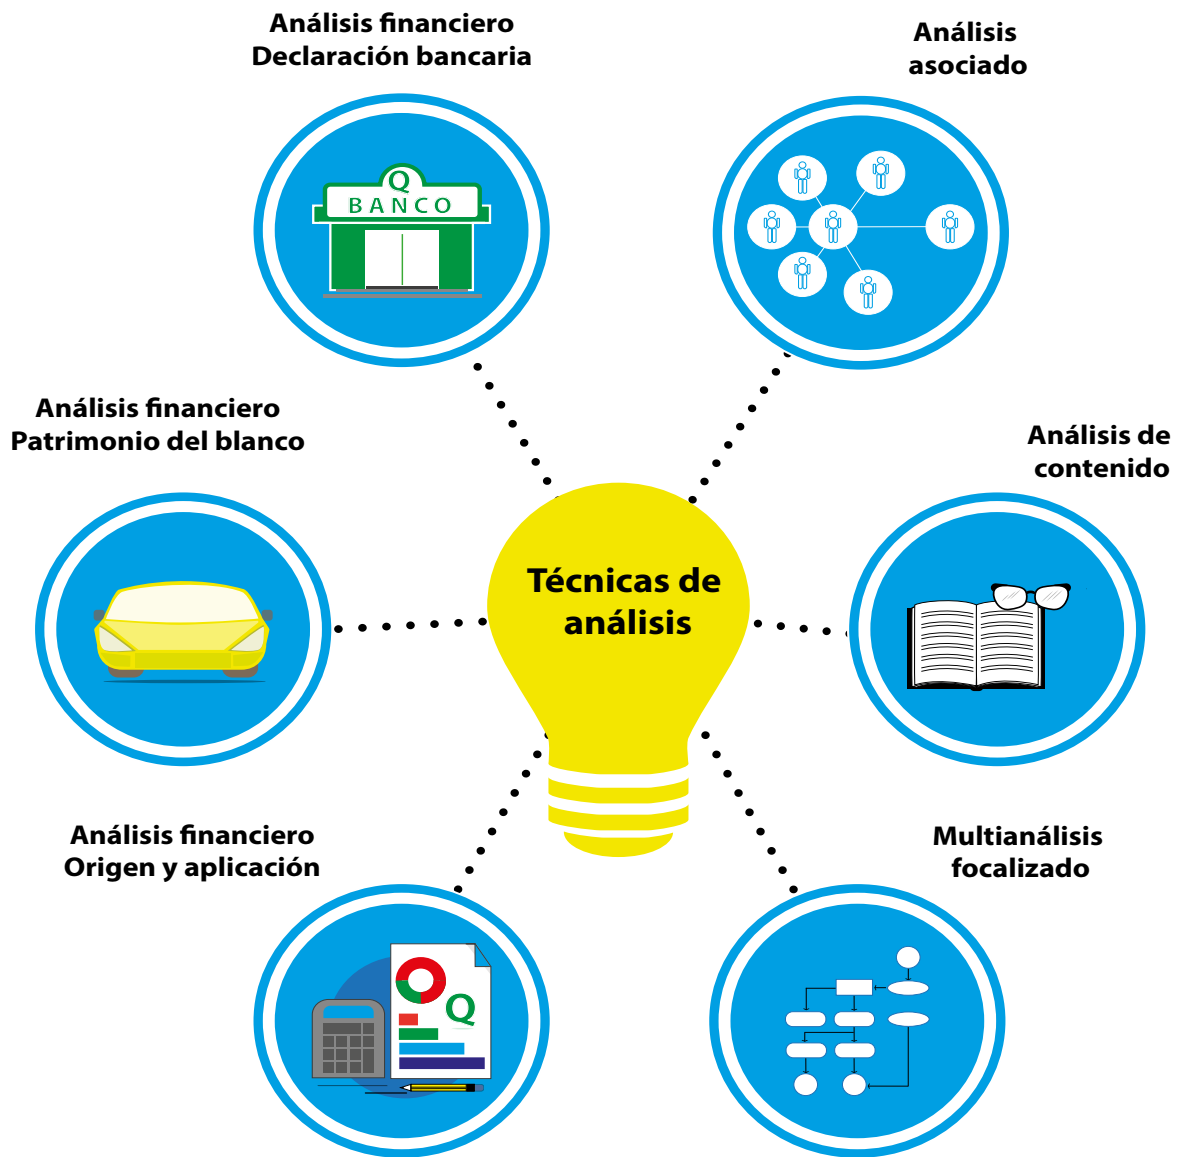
Análisis financiero
Declaración bancaria

Q
BANCO

Análisis
asociado

Análisis financiero
Patrimonio del blanco

Técnicas de análisis

Análisis de contenido

Análisis financiero
Origen y aplicación

Q

Multianálisis
focalizado